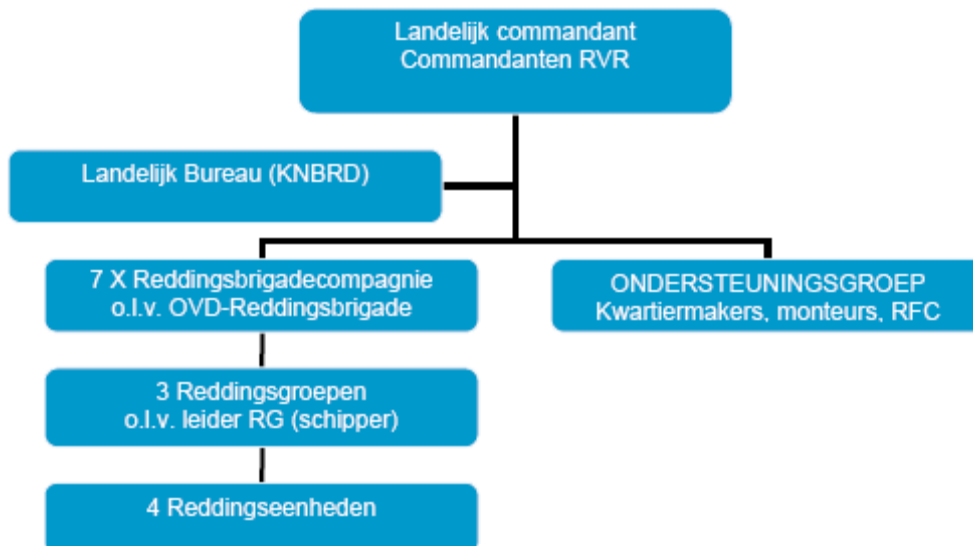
Landelijk commandant
Commandanten RVR

Landelijk Bureau (KNBRD)

7 X Reddingsbrigadecompagnie
o.l.v. OVD-Reddingsbrigade

ONDERSTEUNINGSGROEP
Kwartiermakers, monteurs, RFC

3 Reddingsgroepen
o.l.v. leider RG (schipper)

4 Reddingseenheden